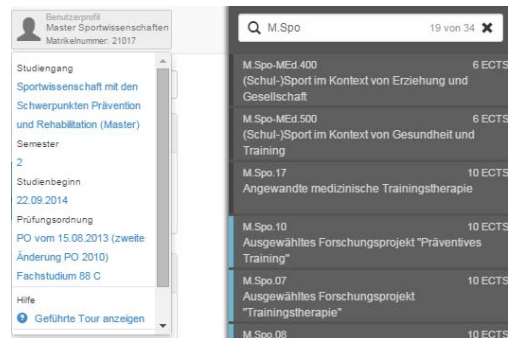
Benutzerprofil
Master Sportwissenschaften
Matrikelnummer: 21017

Studiengang
Sportwissenschaft mit den Schwerpunkten Prävention und Rehabilitation (Master)
Semester
2
Studienbeginn
22.09.2014
Prüfungsordnung
PO vom 15.08.2013 (zweite Änderung PO 2010)
Fachstudium 88 C
Hilfe
Geführte Tour anzeigen

M.Spo
19 von 34

M.Spo-MEd.400
6 ECTS
(Schul-)Sport im Kontext von Erziehung und Gesellschaft

M.Spo-MEd.500
6 ECTS
(Schul-)Sport im Kontext von Gesundheit und Training

M.Spo.17
10 ECTS
Angewandte medizinische Trainingstherapie

M.Spo.10
10 ECTS
Ausgewähltes Forschungsprojekt "Präventives Training"

M.Spo.07
10 ECTS
Ausgewähltes Forschungsprojekt "Trainingstherapie"

M.Spo.08
10 ECTS